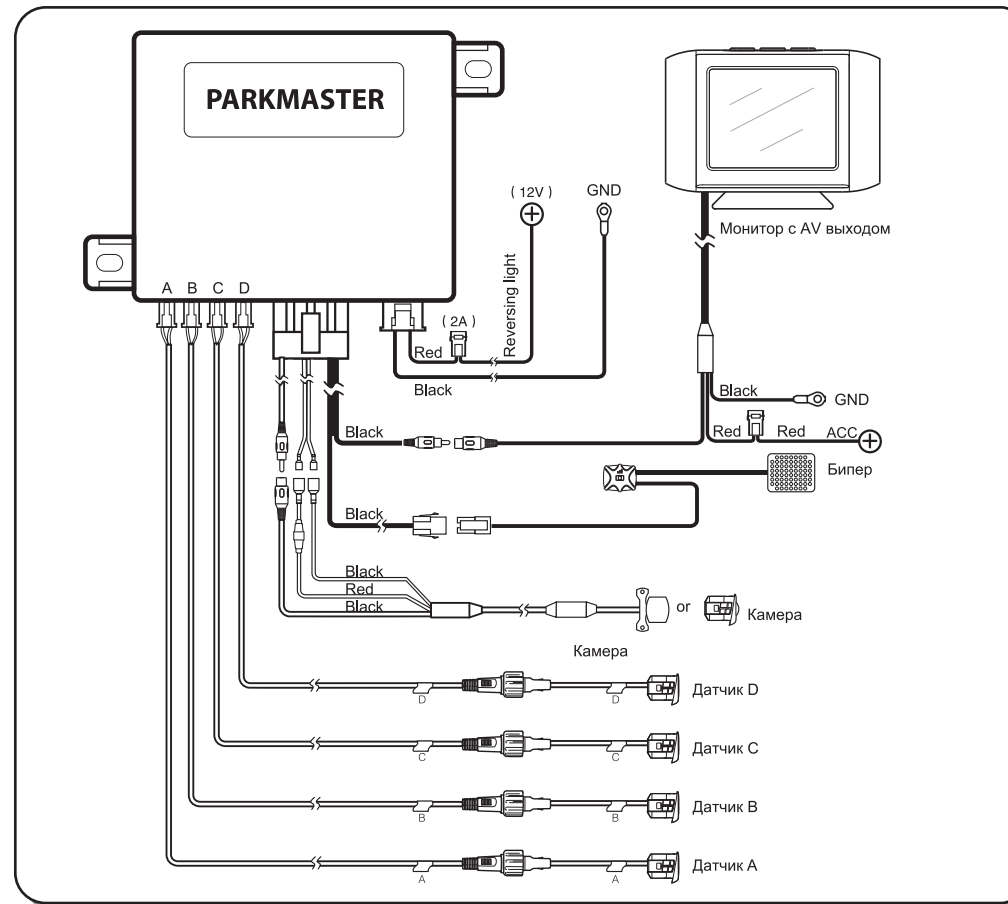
PARKMASTER

(12V)

GND

Монитор с AV выходом

A B C D

(2A)

Reversing light

Red

Black

Black

GND

Black

Red

Red

ACC

Бипер

Black

Black

Red

Black

or

Камера

Камера

D

D

Датчик D

C

C

Датчик C

B

B

Датчик B

A

A

Датчик A